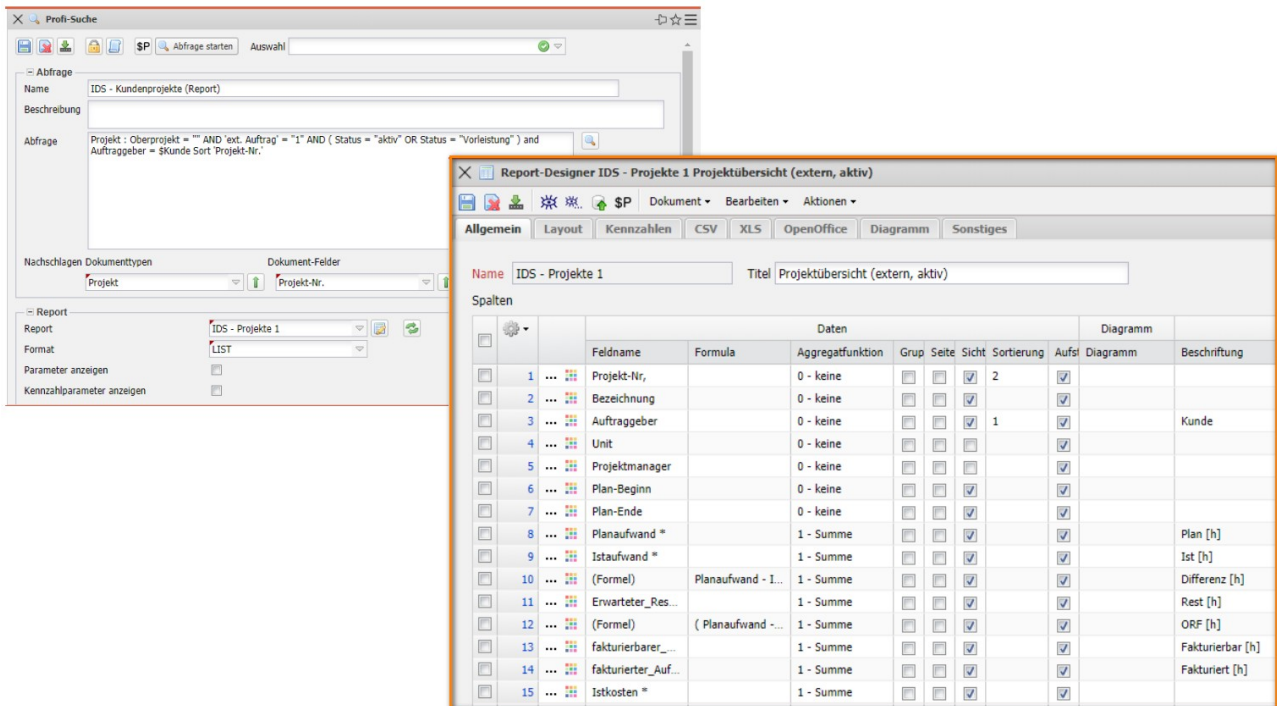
Profi-Suche

$P Abfrage starten Auswahl

Abfrage
Name IDS - Kundenprojekte (Report)
Beschreibung
Abfrage Projekt : Oberprojekt = "" AND 'ext. Auftrag' = "1" AND ( Status = "aktiv" OR Status = "Vorleistung" ) and Auftraggeber = $Kunde Sort 'Projekt-Nr.'

Nachschlagen Dokumenttypen Projekt Dokument-Felder Projekt-Nr.

Report
Report IDS - Projekte 1
Format LIST
Parameter anzeigen
Kennzahlparameter anzeigen

Report-Designer IDS - Projekte 1 Projektübersicht (extern, aktiv)

$P Dokument Bearbeiten Aktionen

Allgemein Layout Kennzahlen CSV XLS OpenOffice Diagramm Sonstiges

Name IDS - Projekte 1 Titel Projektübersicht (extern, aktiv)

Spalten

| | | Daten | | | | | | | | Diagramm | |
|---|---|---|---|---|---|---|---|---|---|---|---|
| | | Feldname | Formula | Aggregatfunktion | Grup | Seite | Sicht | Sortierung | Aufst | Diagramm | Beschriftung |
| | 1 | Projekt-Nr, | | 0 - keine | | | | 2 | | | |
| | 2 | Bezeichnung | | 0 - keine | | | | | | | |
| | 3 | Auftraggeber | | 0 - keine | | | | 1 | | | Kunde |
| | 4 | Unit | | 0 - keine | | | | | | | |
| | 5 | Projektmanager | | 0 - keine | | | | | | | |
| | 6 | Plan-Beginn | | 0 - keine | | | | | | | |
| | 7 | Plan-Ende | | 0 - keine | | | | | | | |
| | 8 | Planaufwand * | | 1 - Summe | | | | | | | Plan [h] |
| | 9 | Istaufwand * | | 1 - Summe | | | | | | | Ist [h] |
| | 10 | (Formel) | Planaufwand - I... | 1 - Summe | | | | | | | Differenz [h] |
| | 11 | Erwarteter_Res... | | 1 - Summe | | | | | | | Rest [h] |
| | 12 | (Formel) | ( Planaufwand -... | 1 - Summe | | | | | | | ORF [h] |
| | 13 | fakturierbarer_... | | 1 - Summe | | | | | | | Fakturierbar [h] |
| | 14 | fakturierter_Auf... | | 1 - Summe | | | | | | | Fakturiert [h] |
| | 15 | Istkosten * | | 1 - Summe | | | | | | | |